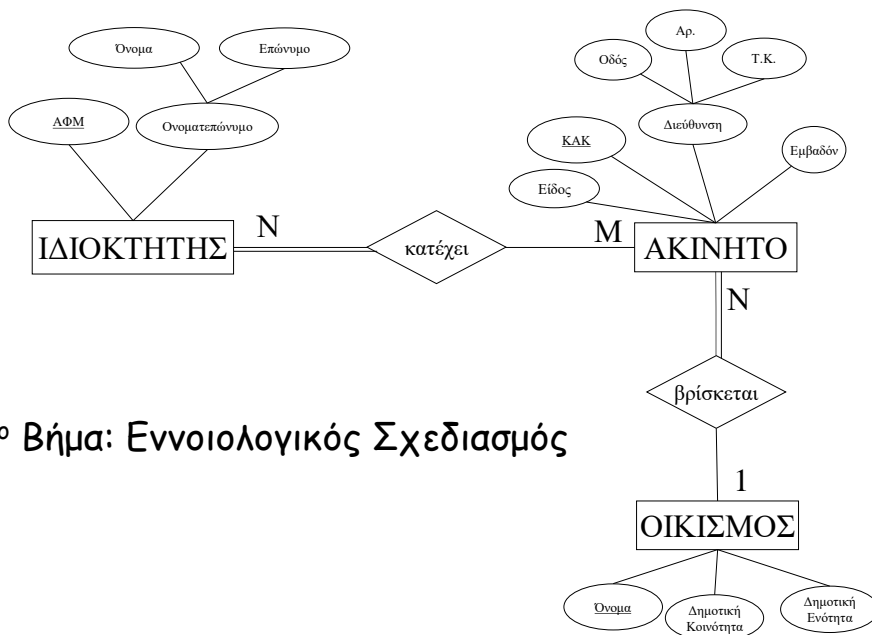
Όνομα

Επώνυμο

ΑΦΜ

Ονοματεπώνυμο

Αρ.

Οδός

Τ.Κ.

Διεύθυνση

ΚΑΚ

Εμβαδόν

Είδος

ΙΔΙΟΚΤΗΤΗΣ

N

κατέχει

M

ΑΚΙΝΗΤΟ

N

βρίσκεται

° Βήμα: Εννοιολογικός Σχεδιασμός

1

ΟΙΚΙΣΜΟΣ

Όνομα

Δημοτική Κοινότητα

Δημοτική Ενότητα